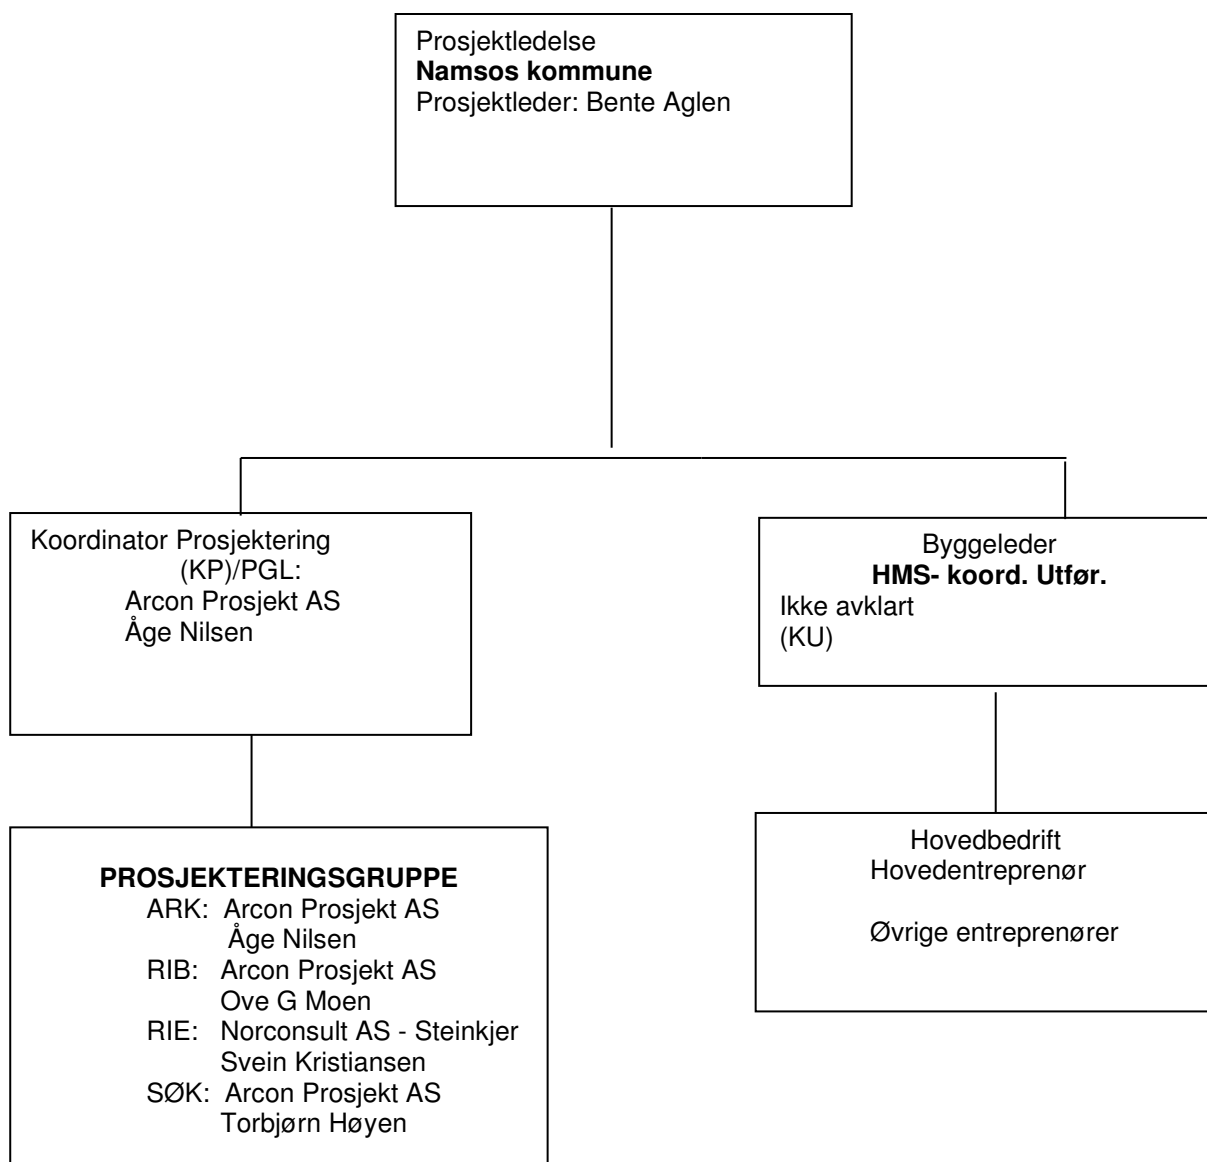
Prosjektledelse
**Namsos kommune**
Prosjektleder: Bente Aglen

Koordinator Prosjektering (KP)/PGL:
Arcon Prosjekt AS
Åge Nilsen

**PROSJEKTERINGSGRUPPE**
ARK: Arcon Prosjekt AS
Åge Nilsen
RIB: Arcon Prosjekt AS
Ove G Moen
RIE: Norconsult AS - Steinkjer
Svein Kristiansen
SØK: Arcon Prosjekt AS
Torbjørn Høyen

Byggeleder
**HMS- koord. Utfør.**
Ikke avklart
(KU)

Hovedbedrift
Hovedentreprenør

Øvrige entreprenører